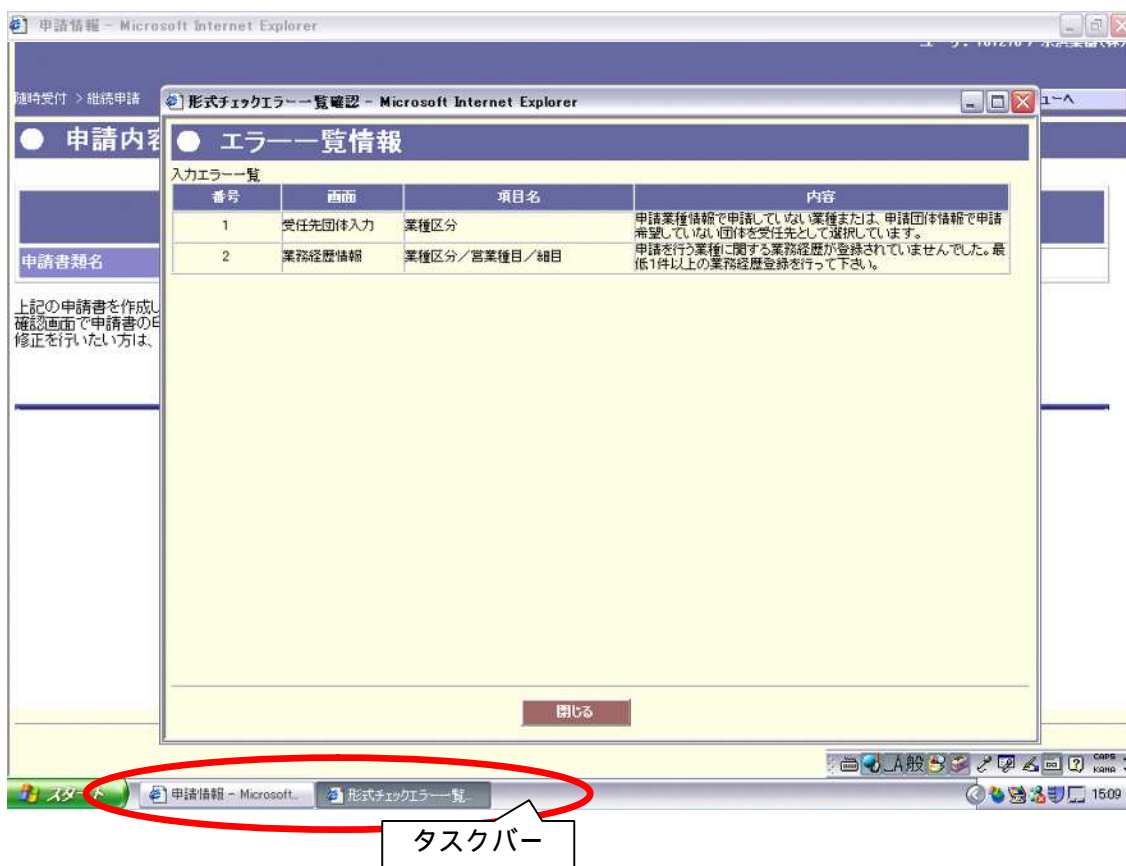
申請情報 - Microsoft Internet Explorer

随時受付 > 継続申請

ユーへ

● 申請内容

申請書類名

上記の申請書を作成し
確認画面で申請書の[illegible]
修正を行いたい方は、

形式チェックエラー一覧確認 - Microsoft Internet Explorer

● エラー一覧情報

入力エラー一覧

| 番号 | 画面 | 項目名 | 内容 |
|---|---|---|---|
| 1 | 受任先団体入力 | 業種区分 | 申請業種情報で申請していない業種または、申請団体情報で申請希望していない団体を受任先として選択しています。 |
| 2 | 業務経歴情報 | 業種区分／営業種目／細目 | 申請を行う業種に関する業務経歴が登録されていませんでした。最低1件以上の業務経歴登録を行って下さい。 |

閉じる

般

CAPS KANA

スタート

申請情報 - Microsoft...

形式チェックエラー一覧...

15:09

タスクバー